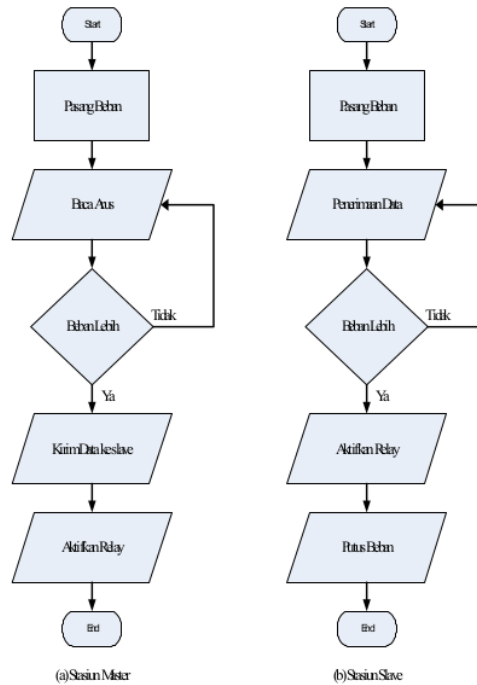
Start

Pasang Beban

Baca Arus

Beban Lebih

Tidak

Ya

Kirim Data ke slave

Aktifkan Relay

End

(a) Stasiun Master

Start

Pasang Beban

Penerimaan Data

Beban Lebih

Tidak

Ya

Aktifkan Relay

Putus Beban

End

(b) Stasiun Slave